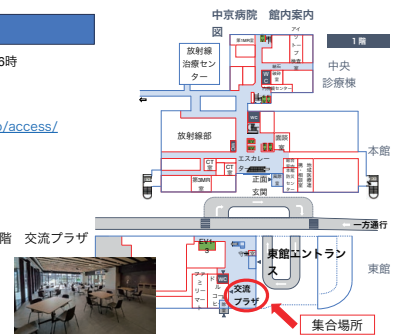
6時

p/access/

階　交流プラザ

中京病院　館内案内図

1階

放射線治療センター

中央診療棟

WC

放射線部

WC

エスカレーター

正面玄関

本館

CT室

第2MRI室

一方通行

東館エントランス

東館

EV

交流プラザ

集合場所